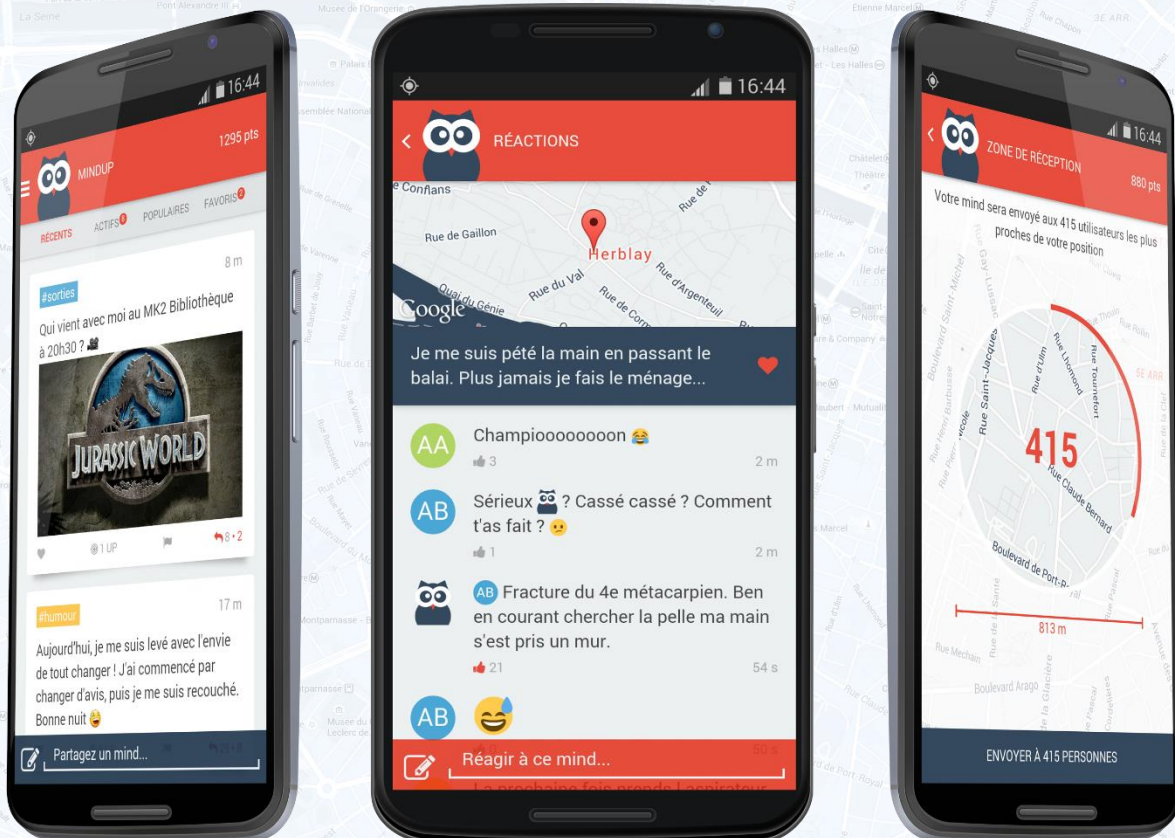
16:44

1295 pts

MINDUP

RÉCENTS ACTIFS 8 POPULAIRES FAVORIS 2

8 m

#sorties

Qui vient avec moi au MK2 Bibliothèque à 20h30 ?

JURASSIC WORLD

1 UP 8 • 2

17 m

#humour

Aujourd'hui, je me suis levé avec l'envie de tout changer ! J'ai commencé par changer d'avis, puis je me suis recouché. Bonne nuit

Partagez un mind...

16:44

RÉACTIONS

Conflans

Rue de Gaillon

Herblay

Rue du Val

Quai du Génie

Rue d'Argenteuil

Google

Je me suis pété la main en passant le balai. Plus jamais je fais le ménage...

AA Championooooooon

3 2 m

AB Sérieux ? Cassé cassé ? Comment t'as fait ?

1 2 m

AB Fracture du 4e métacarpien. Ben en courant chercher la pelle ma main s'est pris un mur.

21 54 s

AB

Réagir à ce mind...

16:44

ZONE DE RÉCEPTION

880 pts

Votre mind sera envoyé aux 415 utilisateurs les plus proches de votre position

415

Rue Saint-Jacques

Rue d'Ulm

Rue Lhomond

Rue Tournefort

Rue Claude Bernard

Boulevard de Port-Royal

813 m

Boulevard Arago

ENVOYER À 415 PERSONNES